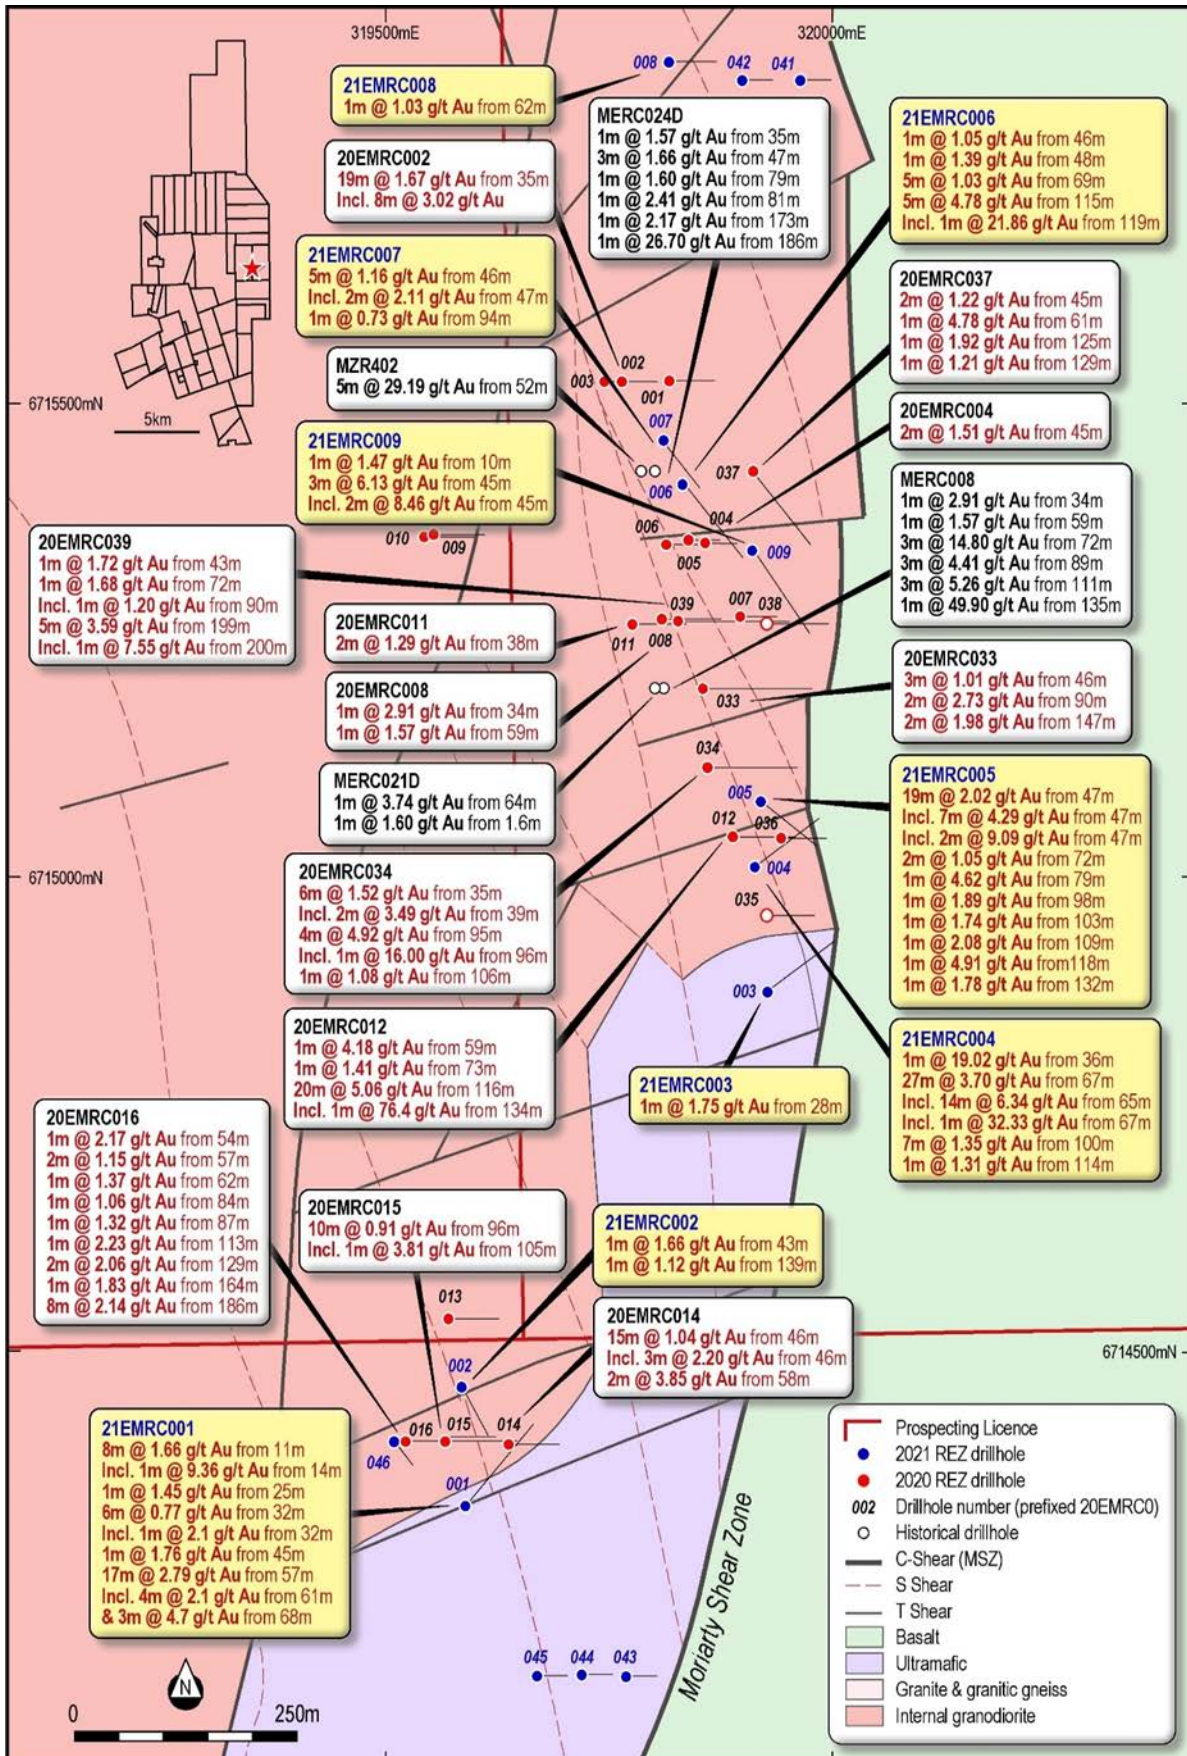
319500mE

320000mE

21EMRC008
1m @ 1.03 g/t Au from 62m

008 042 041

MERC024D
1m @ 1.57 g/t Au from 35m
3m @ 1.66 g/t Au from 47m
1m @ 1.60 g/t Au from 79m
1m @ 2.41 g/t Au from 81m
1m @ 2.17 g/t Au from 173m
1m @ 26.70 g/t Au from 186m

21EMRC006
1m @ 1.05 g/t Au from 46m
1m @ 1.39 g/t Au from 48m
5m @ 1.03 g/t Au from 69m
5m @ 4.78 g/t Au from 115m
Incl. 1m @ 21.86 g/t Au from 119m

20EMRC002
19m @ 1.67 g/t Au from 35m
Incl. 8m @ 3.02 g/t Au

21EMRC007
5m @ 1.16 g/t Au from 46m
Incl. 2m @ 2.11 g/t Au from 47m
1m @ 0.73 g/t Au from 94m

20EMRC037
2m @ 1.22 g/t Au from 45m
1m @ 4.78 g/t Au from 61m
1m @ 1.92 g/t Au from 125m
1m @ 1.21 g/t Au from 129m

MZR402
5m @ 29.19 g/t Au from 52m

6715500mN

5km

20EMRC004
2m @ 1.51 g/t Au from 45m

21EMRC009
1m @ 1.47 g/t Au from 10m
3m @ 6.13 g/t Au from 45m
Incl. 2m @ 8.46 g/t Au from 45m

002 003 001 007 037 006 004 006 005 009 010 009

MERC008
1m @ 2.91 g/t Au from 34m
1m @ 1.57 g/t Au from 59m
3m @ 14.80 g/t Au from 72m
3m @ 4.41 g/t Au from 89m
3m @ 5.26 g/t Au from 111m
1m @ 49.90 g/t Au from 135m

20EMRC039
1m @ 1.72 g/t Au from 43m
1m @ 1.68 g/t Au from 72m
Incl. 1m @ 1.20 g/t Au from 90m
5m @ 3.59 g/t Au from 199m
Incl. 1m @ 7.55 g/t Au from 200m

20EMRC011
2m @ 1.29 g/t Au from 38m

039 007 038 011 008

20EMRC033
3m @ 1.01 g/t Au from 46m
2m @ 2.73 g/t Au from 90m
2m @ 1.98 g/t Au from 147m

20EMRC008
1m @ 2.91 g/t Au from 34m
1m @ 1.57 g/t Au from 59m

033 034

MERC021D
1m @ 3.74 g/t Au from 64m
1m @ 1.60 g/t Au from 1.6m

21EMRC005
19m @ 2.02 g/t Au from 47m
Incl. 7m @ 4.29 g/t Au from 47m
Incl. 2m @ 9.09 g/t Au from 47m
2m @ 1.05 g/t Au from 72m
1m @ 4.62 g/t Au from 79m
1m @ 1.89 g/t Au from 98m
1m @ 1.74 g/t Au from 103m
1m @ 2.08 g/t Au from 109m
1m @ 4.91 g/t Au from118m
1m @ 1.78 g/t Au from 132m

005 012 036 004 035

6715000mN

20EMRC034
6m @ 1.52 g/t Au from 35m
Incl. 2m @ 3.49 g/t Au from 39m
4m @ 4.92 g/t Au from 95m
Incl. 1m @ 16.00 g/t Au from 96m
1m @ 1.08 g/t Au from 106m

003

20EMRC012
1m @ 4.18 g/t Au from 59m
1m @ 1.41 g/t Au from 73m
20m @ 5.06 g/t Au from 116m
Incl. 1m @ 76.4 g/t Au from 134m

21EMRC004
1m @ 19.02 g/t Au from 36m
27m @ 3.70 g/t Au from 67m
Incl. 14m @ 6.34 g/t Au from 65m
Incl. 1m @ 32.33 g/t Au from 67m
7m @ 1.35 g/t Au from 100m
1m @ 1.31 g/t Au from 114m

21EMRC003
1m @ 1.75 g/t Au from 28m

20EMRC016
1m @ 2.17 g/t Au from 54m
2m @ 1.15 g/t Au from 57m
1m @ 1.37 g/t Au from 62m
1m @ 1.06 g/t Au from 84m
1m @ 1.32 g/t Au from 87m
1m @ 2.23 g/t Au from 113m
2m @ 2.06 g/t Au from 129m
1m @ 1.83 g/t Au from 164m
8m @ 2.14 g/t Au from 186m

20EMRC015
10m @ 0.91 g/t Au from 96m
Incl. 1m @ 3.81 g/t Au from 105m

21EMRC002
1m @ 1.66 g/t Au from 43m
1m @ 1.12 g/t Au from 139m

013

20EMRC014
15m @ 1.04 g/t Au from 46m
Incl. 3m @ 2.20 g/t Au from 46m
2m @ 3.85 g/t Au from 58m

6714500mN

002

21EMRC001
8m @ 1.66 g/t Au from 11m
Incl. 1m @ 9.36 g/t Au from 14m
1m @ 1.45 g/t Au from 25m
6m @ 0.77 g/t Au from 32m
Incl. 1m @ 2.1 g/t Au from 32m
1m @ 1.76 g/t Au from 45m
17m @ 2.79 g/t Au from 57m
Incl. 4m @ 2.1 g/t Au from 61m
& 3m @ 4.7 g/t Au from 68m

016 015 014 046 001

Moriarty Shear Zone

Prospecting Licence
2021 REZ drillhole
2020 REZ drillhole
002 Drillhole number (prefixed 20EMRC0)
Historical drillhole
C-Shear (MSZ)
S Shear
T Shear
Basalt
Ultramafic
Granite & granitic gneiss
Internal granodiorite

045 044 043

N

0 250m